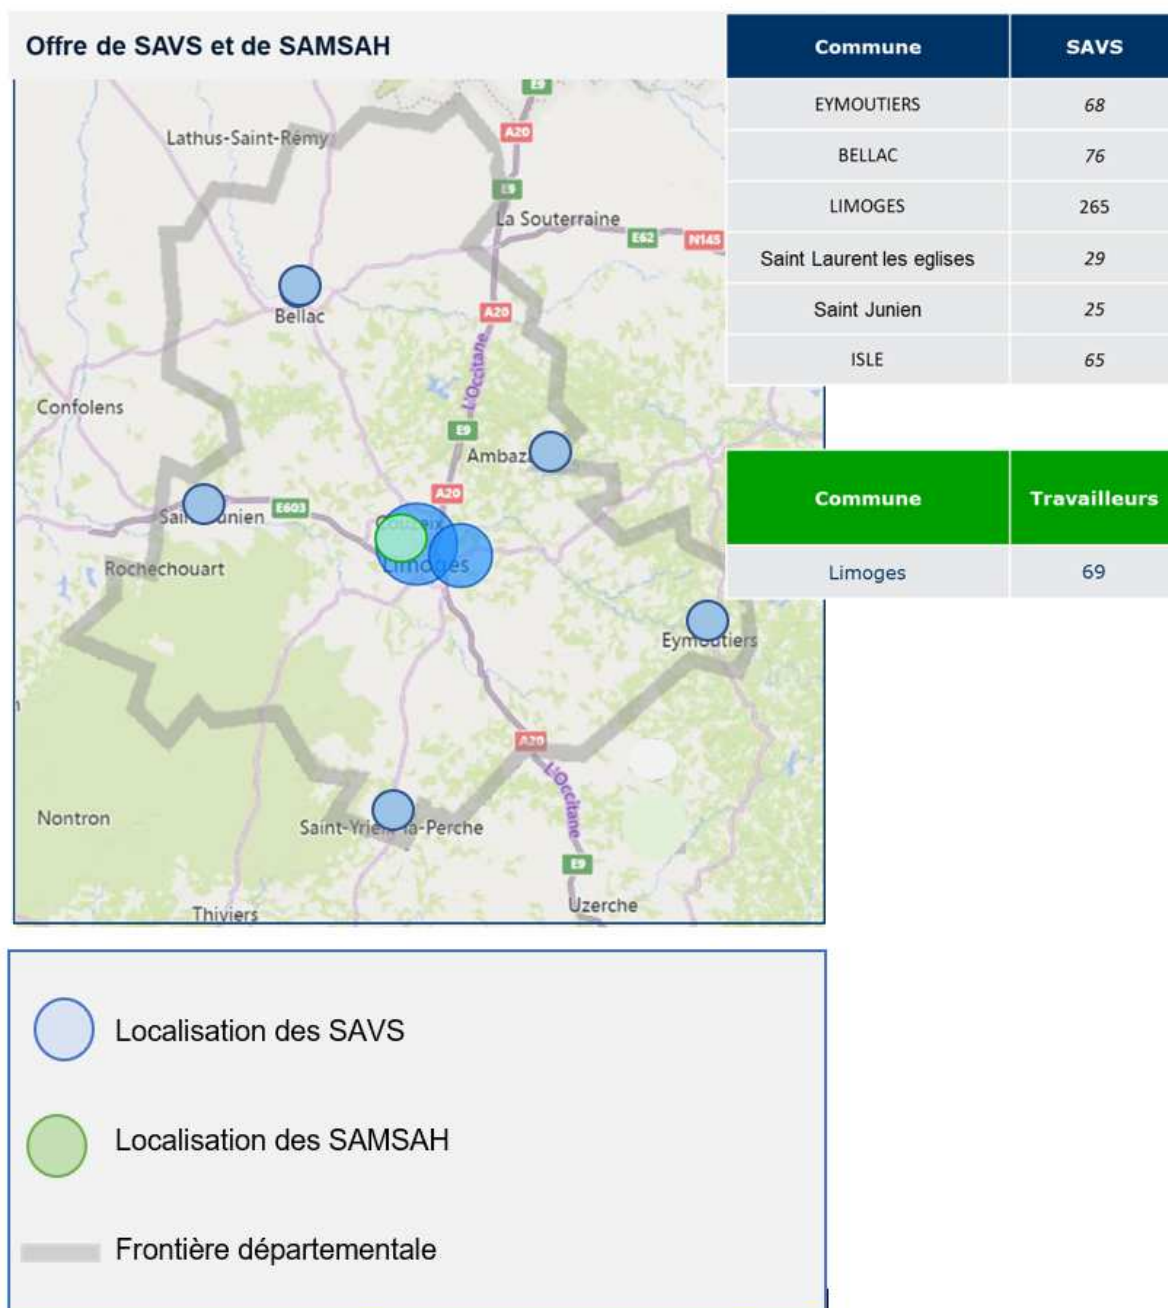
Offre de SAVS et de SAMSAH

Lathus-Saint-Rémy
E9
A20
E9
La Souterraine
E62
N145
Bellac
A20
L'Occitane
Confolens
E9
Ambaz
Sai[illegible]nien
E603
A20
Couzeix
Limoges
Rochechouart
Eymoutiers
A20
L'Occitane
Nontron
Saint-Yrieix-la-Perche
E9
Uzerche
Thiviers

| Commune | SAVS |
|---|---|
| EYMOUTIERS | 68 |
| BELLAC | 76 |
| LIMOGES | 265 |
| Saint Laurent les eglises | 29 |
| Saint Junien | 25 |
| ISLE | 65 |

| Commune | Travailleurs |
|---|---|
| Limoges | 69 |

Localisation des SAVS

Localisation des SAMSAH

Frontière départementale